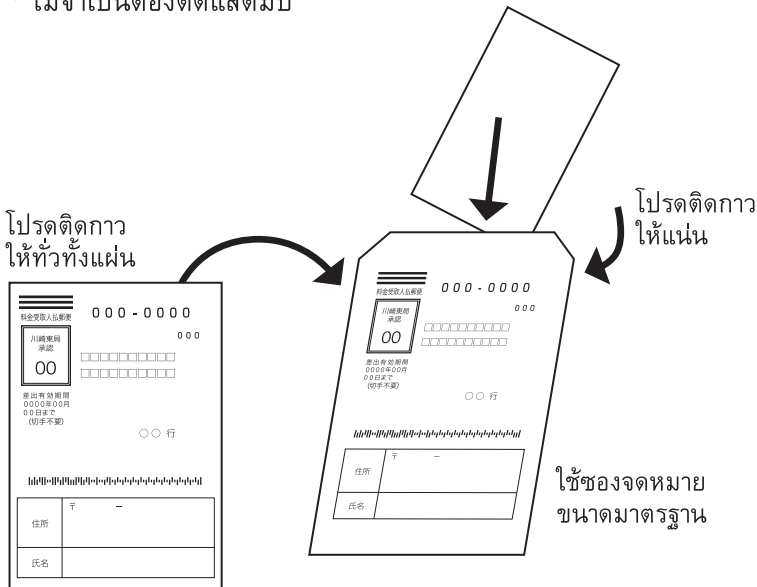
ไม่จำเป็นต้องติดแสตมป์

โปรดติดกาว ให้ทั่วทั้งแผ่น

料金受取人払郵便

000-0000

000

川崎東局 承認

00

□□□□□□□□□□
□□□□□□□□□□

差出有効期間 0000年00月 00日まで (切手不要)

○○ 行

〒 –

住所

氏名

料金受取人払郵便

000-0000

000

川崎東局 承認

00

□□□□□□□□□□
□□□□□□□□□□

差出有効期間 0000年00月 00日まで (切手不要)

○○ 行

〒 –

住所

氏名

โปรดติดกาว ให้แน่น

ใช้ซองจดหมาย ขนาดมาตรฐาน